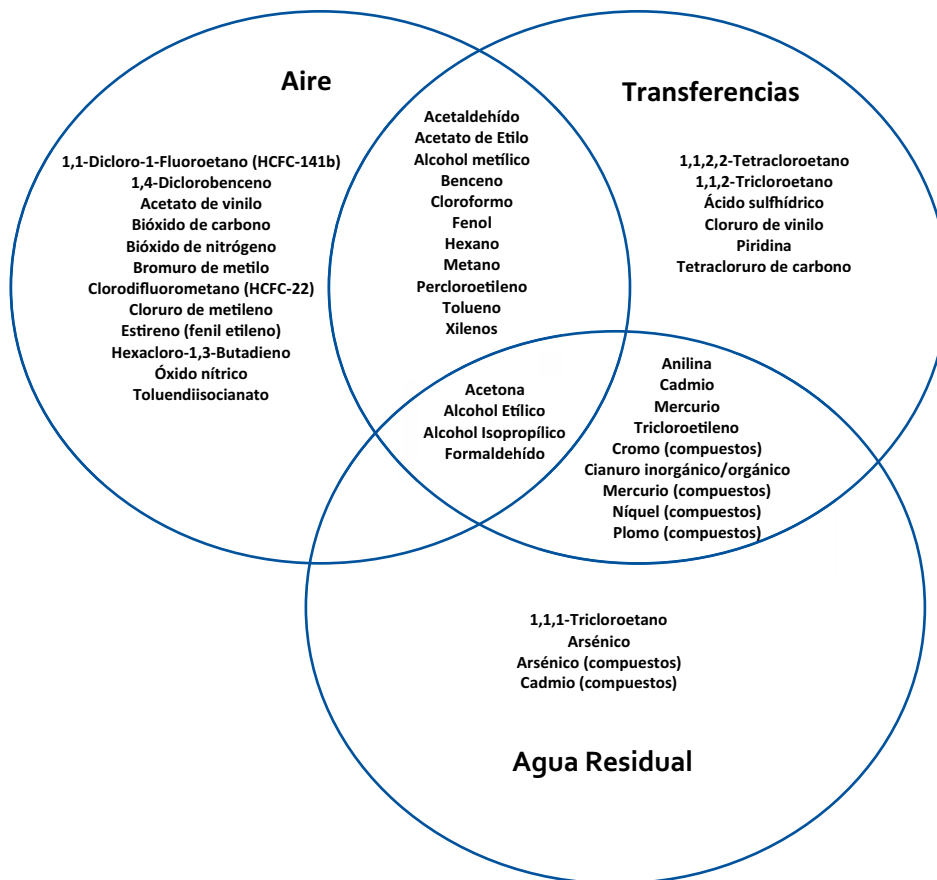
Aire

Transferencias

1,1-Dicloro-1-Fluoroetano (HCFC-141b)
1,4-Diclorobenceno
Acetato de vinilo
Bióxido de carbono
Bióxido de nitrógeno
Bromuro de metilo
Clorodifluorometano (HCFC-22)
Cloruro de metileno
Estireno (fenil etileno)
Hexacloro-1,3-Butadieno
Óxido nítrico
Toluendiisocianato

Acetaldehído
Acetato de Etilo
Alcohol metílico
Benceno
Cloroformo
Fenol
Hexano
Metano
Percloroetileno
Tolueno
Xilenos

1,1,2,2-Tetracloroetano
1,1,2-Tricloroetano
Ácido sulfhídrico
Cloruro de vinilo
Piridina
Tetracloruro de carbono

Acetona
Alcohol Etílico
Alcohol Isopropílico
Formaldehído

Anilina
Cadmio
Mercurio
Tricloroetileno
Cromo (compuestos)
Cianuro inorgánico/orgánico
Mercurio (compuestos)
Níquel (compuestos)
Plomo (compuestos)

1,1,1-Tricloroetano
Arsénico
Arsénico (compuestos)
Cadmio (compuestos)

Agua Residual